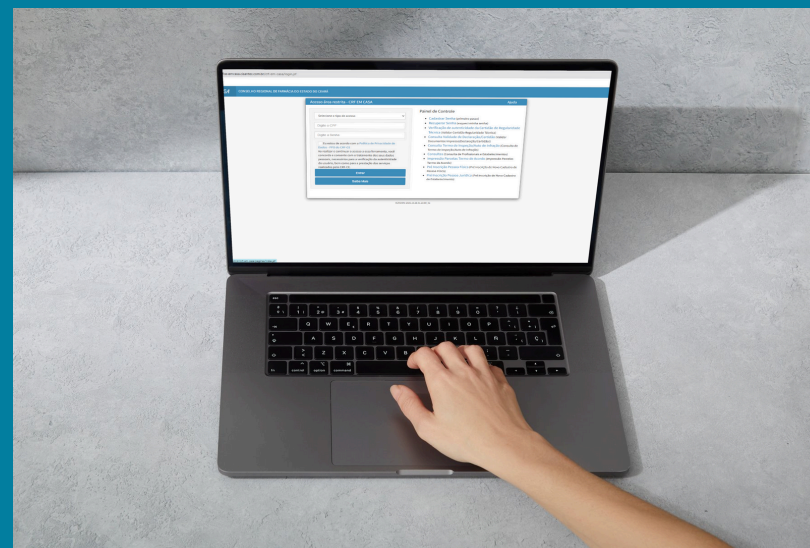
CONSELHO REGIONAL DE FARMÁCIA DO ESTADO DE GOIÁS

Acesso Área restrita - CRF EM CASA

Ajuda

Painel de Controle

Entrar

Saiba Mais

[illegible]

esc
Q W E R T Y U I O P
A S D F G H J K L Ñ Ç
Z X C V B N M
control option command